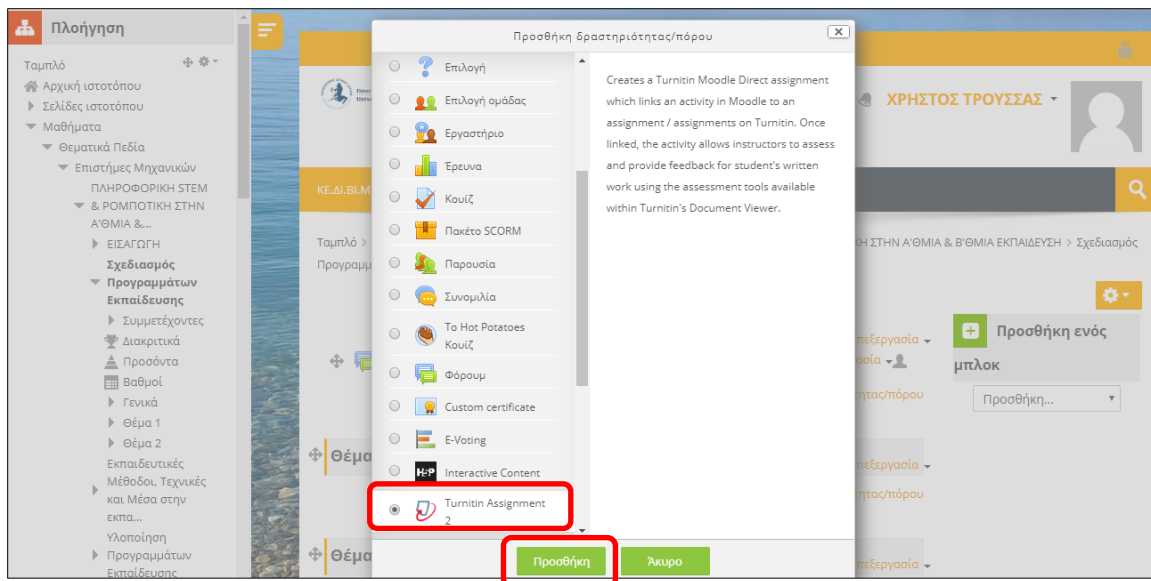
Πλοήγηση

Ταμπλό
Αρχική ιστοτόπου
Σελίδες ιστοτόπου
Μαθήματα
Θεματικά Πεδία
Επιστήμες Μηχανικών
ΠΛΗΡΟΦΟΡΙΚΗ STEM & ΡΟΜΠΟΤΙΚΗ ΣΤΗΝ Α'ΘΜΙΑ &...
ΕΙΣΑΓΩΓΗ
Σχεδιασμός Προγραμμάτων Εκπαίδευσης
Συμμετέχοντες
Διακριτικά
Προσόντα
Βαθμοί
Γενικά
Θέμα 1
Θέμα 2
Εκπαιδευτικές Μέθοδοι, Τεχνικές και Μέσα στην εκπα...
Υλοποίηση Προγραμμάτων Εκπαίδευσης

Προσθήκη δραστηριότητας/πόρου

Επιλογή
Επιλογή ομάδας
Εργαστήριο
Έρευνα
Κουίζ
Πακέτο SCORM
Παρουσία
Συνομιλία
Το Hot Potatoes Κουίζ
Φόρουμ
Custom certificate
E-Voting
Interactive Content
Turnitin Assignment 2

Creates a Turnitin Moodle Direct assignment which links an activity in Moodle to an assignment / assignments on Turnitin. Once linked, the activity allows instructors to assess and provide feedback for student's written work using the assessment tools available within Turnitin's Document Viewer.

Προσθήκη
Άκυρο

ΧΡΗΣΤΟΣ ΤΡΟΥΣΣΑΣ
ΚΕ.ΔΙ.ΒΙ.Μ
Ταμπλό > ... ΚΗ ΣΤΗΝ Α'ΘΜΙΑ & Β'ΘΜΙΑ ΕΚΠΑΙΔΕΥΣΗ > Σχεδιασμός Προγραμ...
Προσθήκη ενός μπλοκ
Προσθήκη...
επεξεργασία
σία
ητας/πόρου
Θέμα
επεξεργασία
ητας/πόρου
Θέμα
επεξεργασία